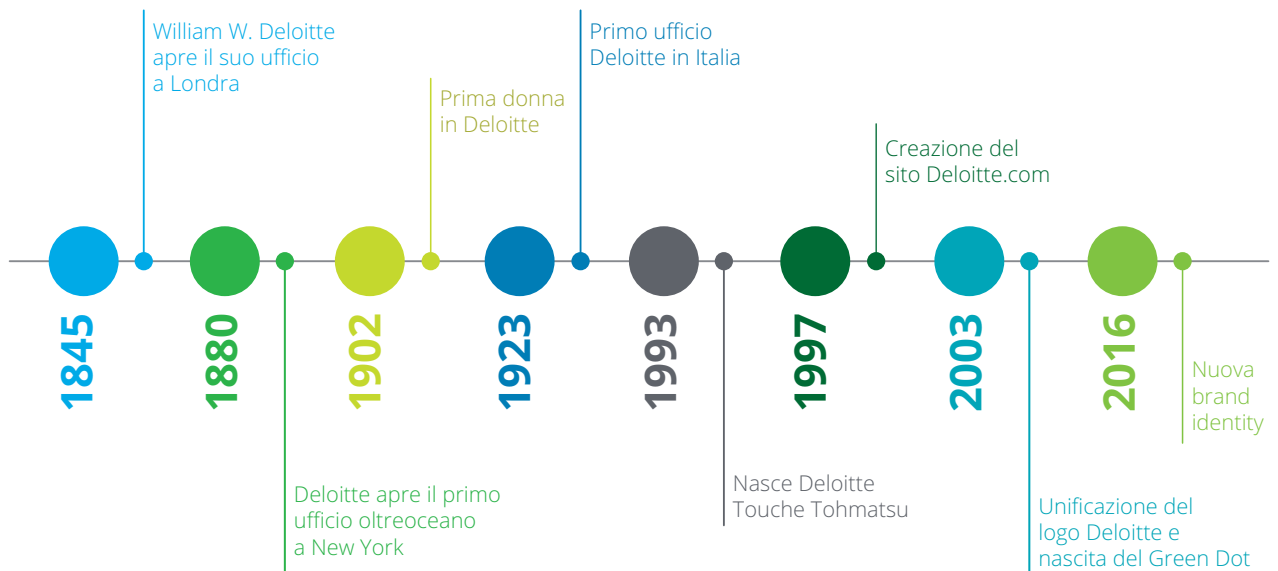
1845
William W. Deloitte apre il suo ufficio a Londra

1880
Deloitte apre il primo ufficio oltreoceano a New York

1902
Prima donna in Deloitte

1923
Primo ufficio Deloitte in Italia

1993
Nasce Deloitte Touche Tohmatsu

1997
Creazione del sito Deloitte.com

2003
Unificazione del logo Deloitte e nascita del Green Dot

2016
Nuova brand identity